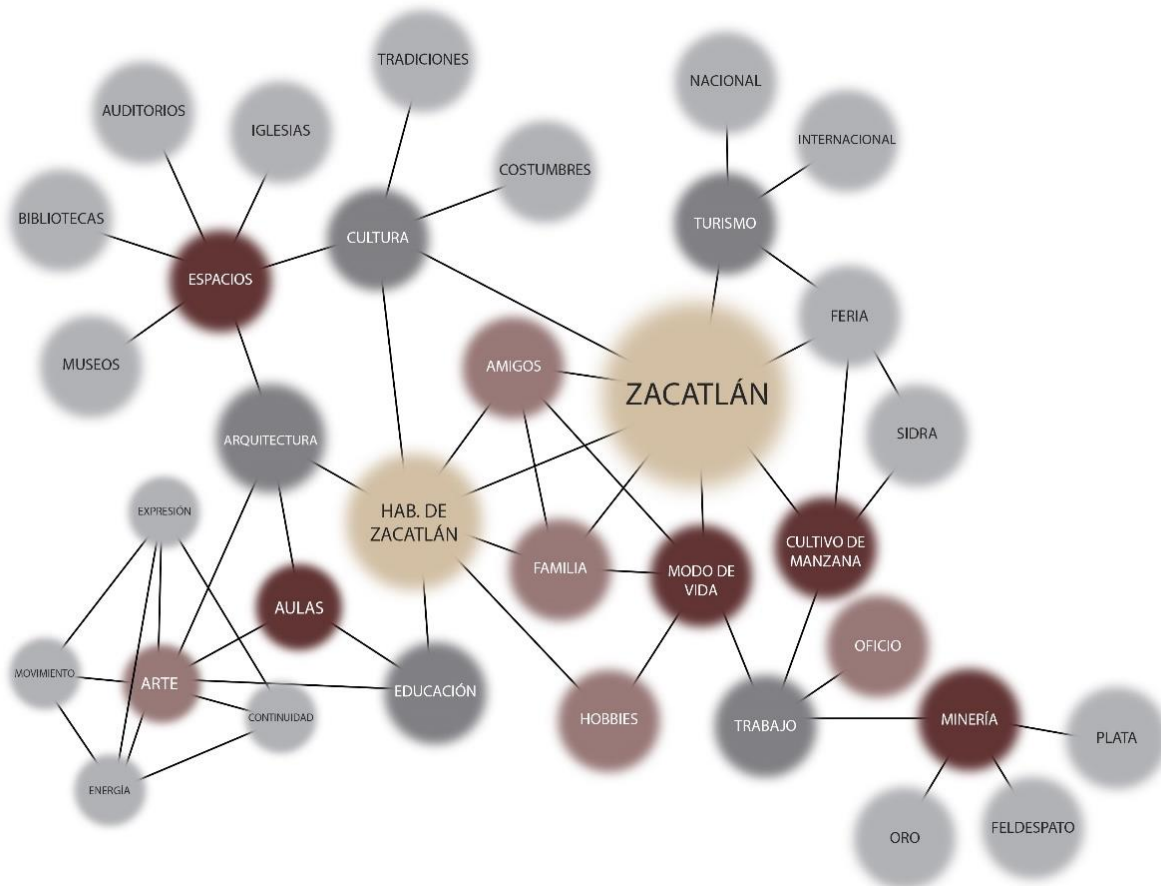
TRADICIONES

NACIONAL

AUDITORIOS

IGLESIAS

INTERNACIONAL

COSTUMBRES

BIBLIOTECAS

CULTURA

TURISMO

ESPACIOS

FERIA

AMIGOS

ZACATLÁN

MUSEOS

SIDRA

ARQUITECTURA

EXPRESIÓN

HAB. DE ZACATLÁN

CULTIVO DE MANZANA

FAMILIA

MODO DE VIDA

AULAS

OFICIO

MOVIMIENTO

ARTE

EDUCACIÓN

CONTINUIDAD

HOBBIES

TRABAJO

MINERÍA

PLATA

ENERGÍA

ORO

FELDESPATO